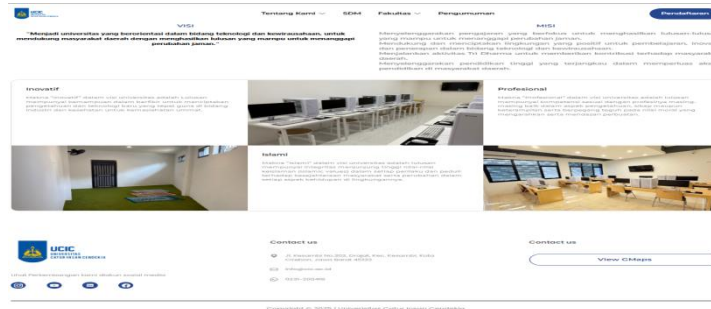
Tentang Kami SDM Fakultas Pengumuman Pendaftaran

VISI

"Menjadi universitas yang berorientasi dalam bidang teknologi dan kewirausahaan, untuk mendukung masyarakat daerah dengan menghasilkan lulusan yang mampu untuk menanggapi perubahan jaman."

MISI

Menyelenggarakan pengajaran yang berfokus untuk menghasilkan lulusan-lulusan yang mampu untuk menanggapi perubahan jaman. Mendukung dan menciptakan lingkungan yang positif untuk pembelajaran, inovasi dan penerapan dalam bidang teknologi dan kewirausahaan. Mengamalkan aktivitas Tri Dharma untuk memberikan kontribusi terhadap masyarakat daerah. Menyelenggarakan pendidikan tinggi yang terjangkau dalam memperluas akses pendidikan di masyarakat daerah.

Inovatif

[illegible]

Profesional

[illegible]

Islami

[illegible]

UCIC

Contact us

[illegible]

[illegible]

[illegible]

Contact us

View GMaps

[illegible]

Copyright © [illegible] Universitas Catur Insan Cendekia